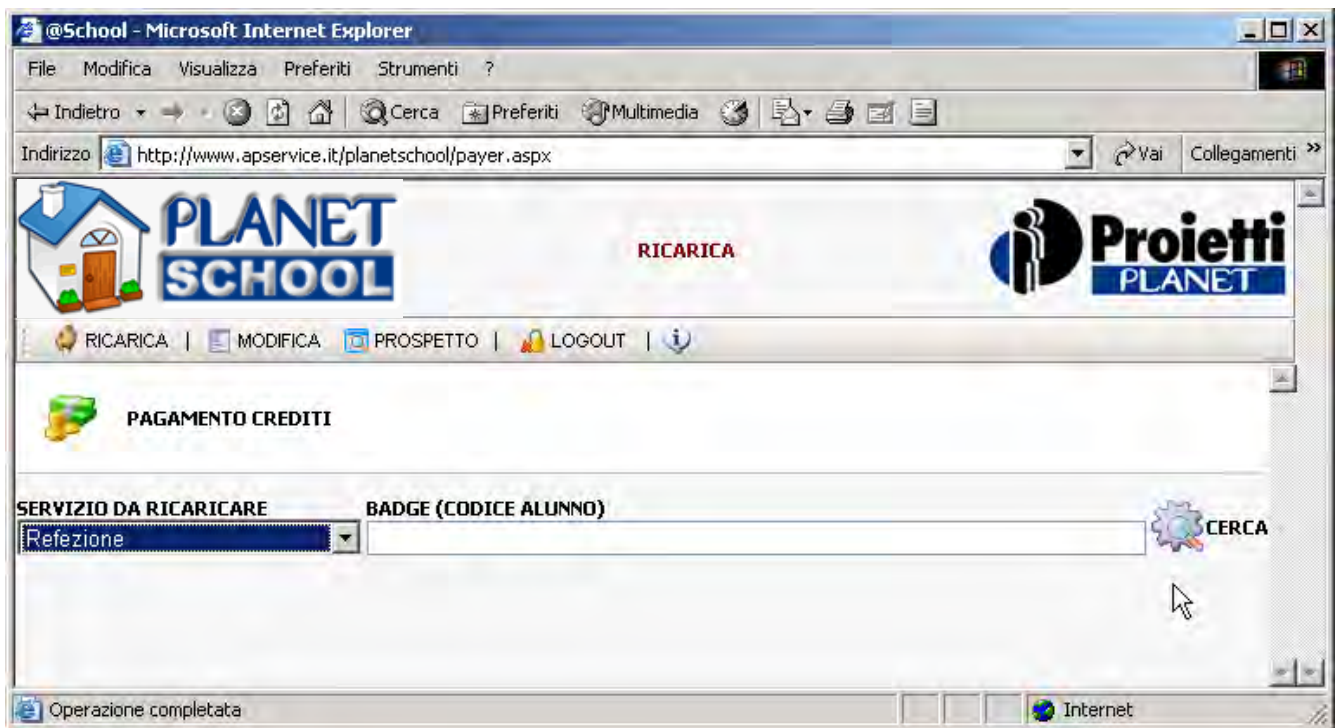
@School - Microsoft Internet Explorer

File Modifica Visualizza Preferiti Strumenti ?

Indietro Cerca Preferiti Multimedia

Indirizzo http://www.apservice.it/planetschool/payer.aspx Vai Collegamenti »

PLANET SCHOOL

RICARICA

Proietti PLANET

RICARICA | MODIFICA PROSPETTO | LOGOUT |

PAGAMENTO CREDITI

SERVIZIO DA RICARICARE

Refezione

BADGE (CODICE ALUNNO)

CERCA

Operazione completata

Internet